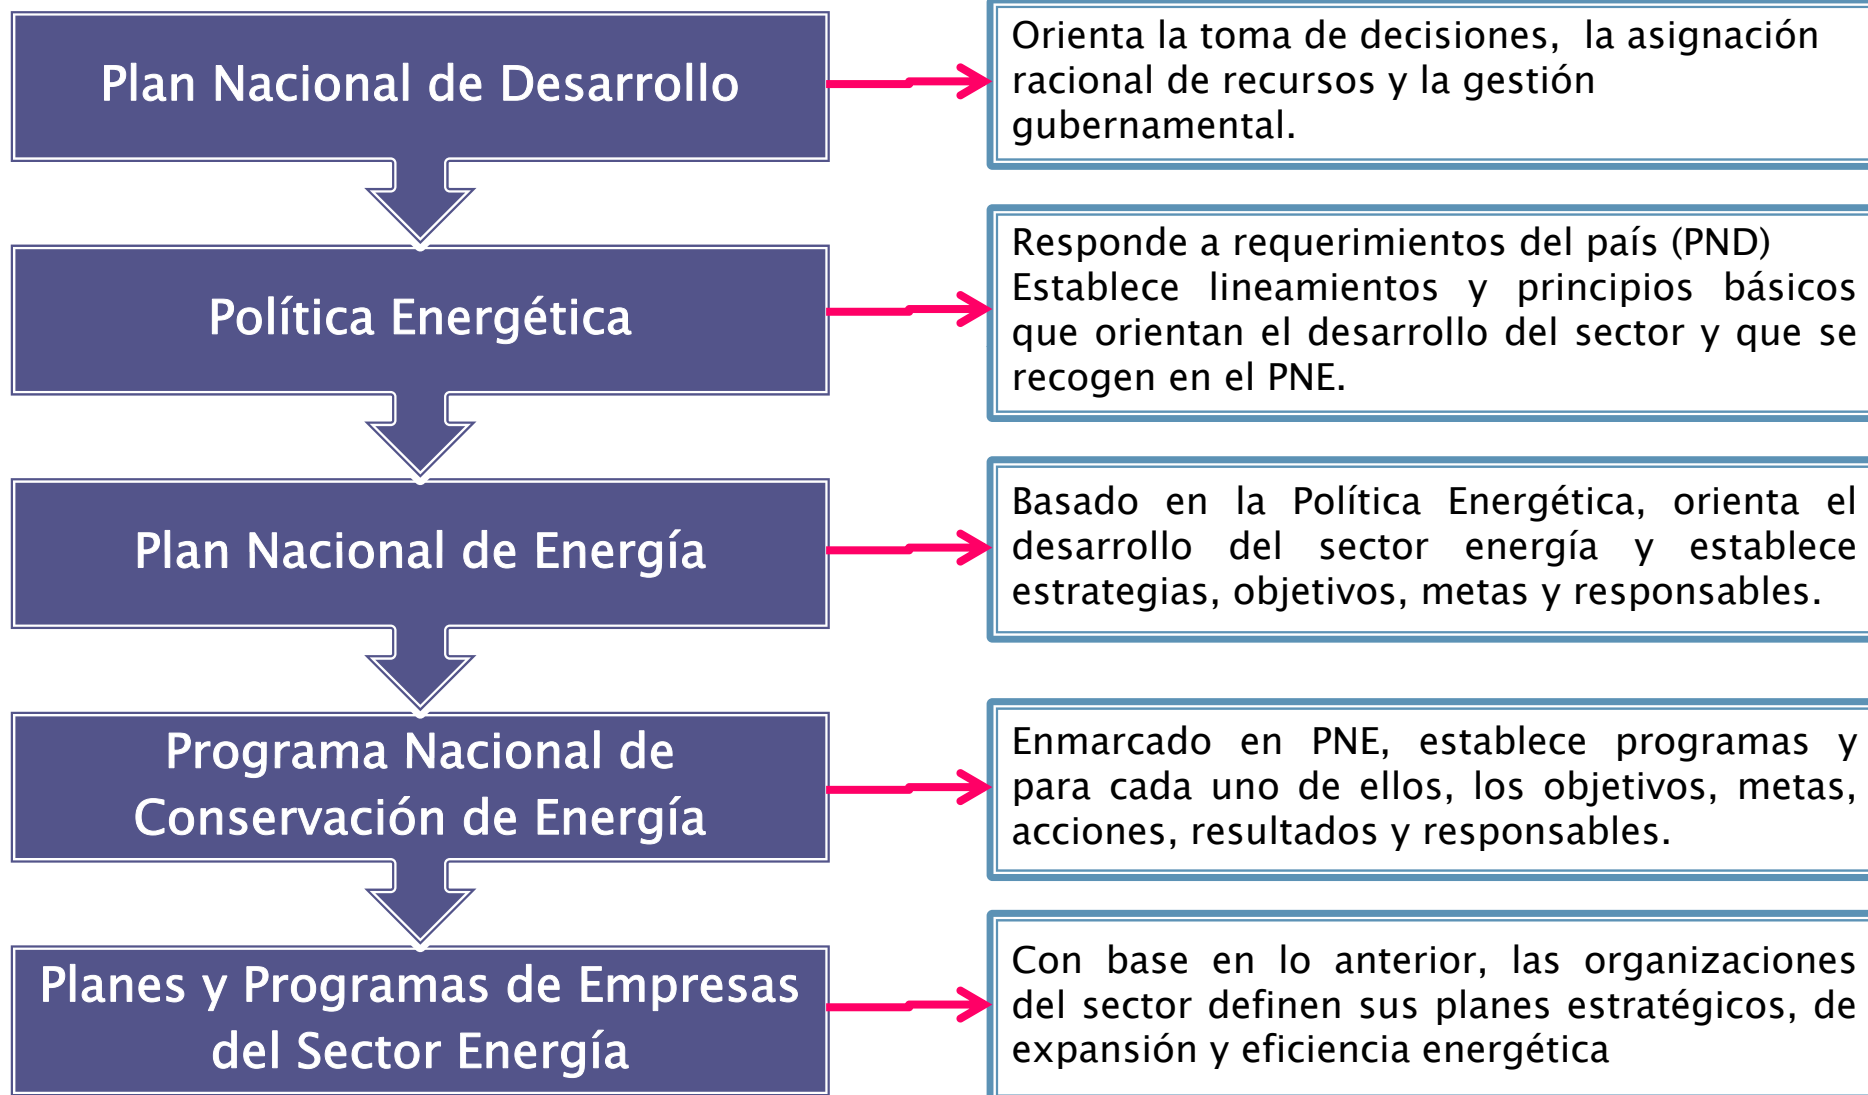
Plan Nacional de Desarrollo

Orienta la toma de decisiones, la asignación racional de recursos y la gestión gubernamental.

Política Energética

Responde a requerimientos del país (PND) Establece lineamientos y principios básicos que orientan el desarrollo del sector y que se recogen en el PNE.

Plan Nacional de Energía

Basado en la Política Energética, orienta el desarrollo del sector energía y establece estrategias, objetivos, metas y responsables.

Programa Nacional de Conservación de Energía

Enmarcado en PNE, establece programas y para cada uno de ellos, los objetivos, metas, acciones, resultados y responsables.

Planes y Programas de Empresas del Sector Energía

Con base en lo anterior, las organizaciones del sector definen sus planes estratégicos, de expansión y eficiencia energética